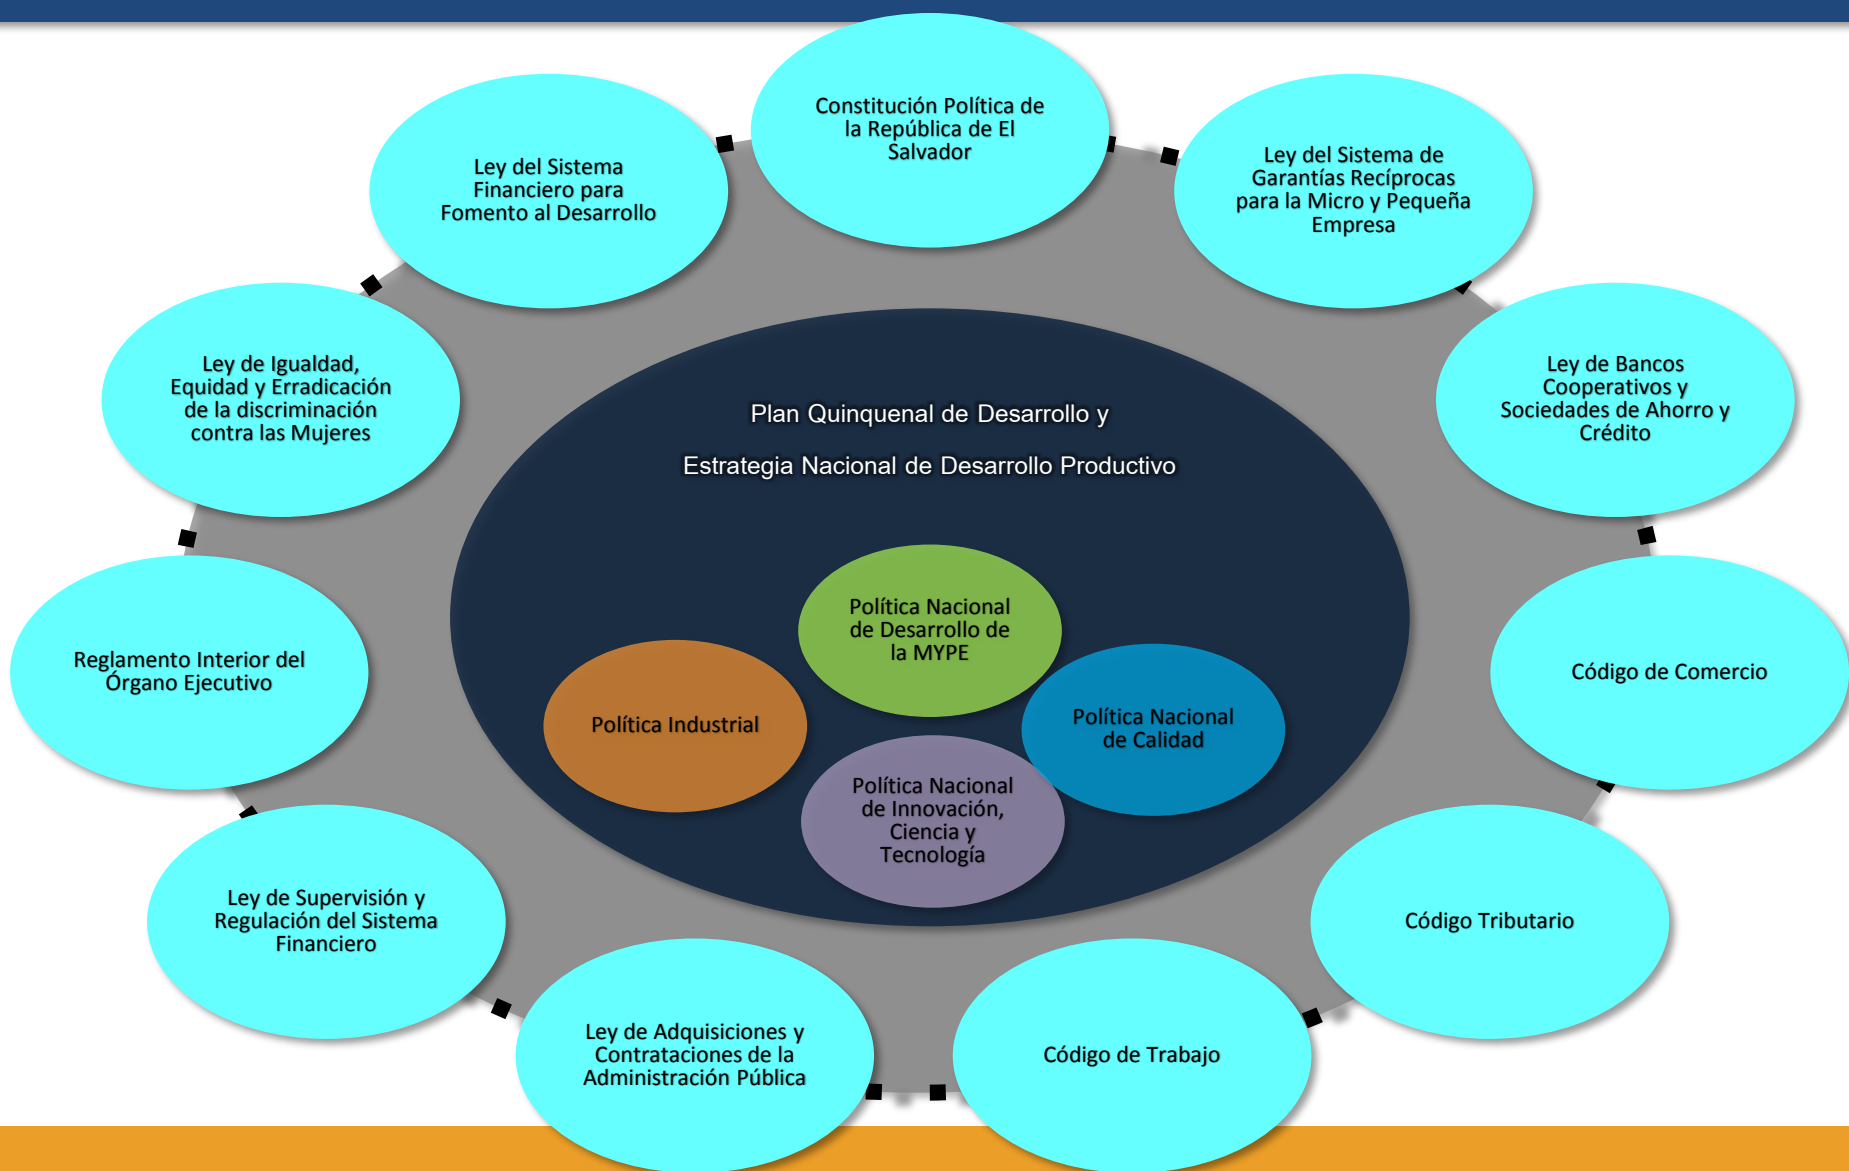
Constitución Política de la República de El Salvador

Ley del Sistema de Garantías Recíprocas para la Micro y Pequeña Empresa

Ley de Bancos Cooperativos y Sociedades de Ahorro y Crédito

Código de Comercio

Código Tributario

Código de Trabajo

Ley de Adquisiciones y Contrataciones de la Administración Pública

Ley de Supervisión y Regulación del Sistema Financiero

Reglamento Interior del Órgano Ejecutivo

Ley de Igualdad, Equidad y Erradicación de la discriminación contra las Mujeres

Ley del Sistema Financiero para Fomento al Desarrollo

Plan Quinquenal de Desarrollo y

Estrategia Nacional de Desarrollo Productivo

Política Nacional de Desarrollo de la MYPE

Política Industrial

Política Nacional de Calidad

Política Nacional de Innovación, Ciencia y Tecnología